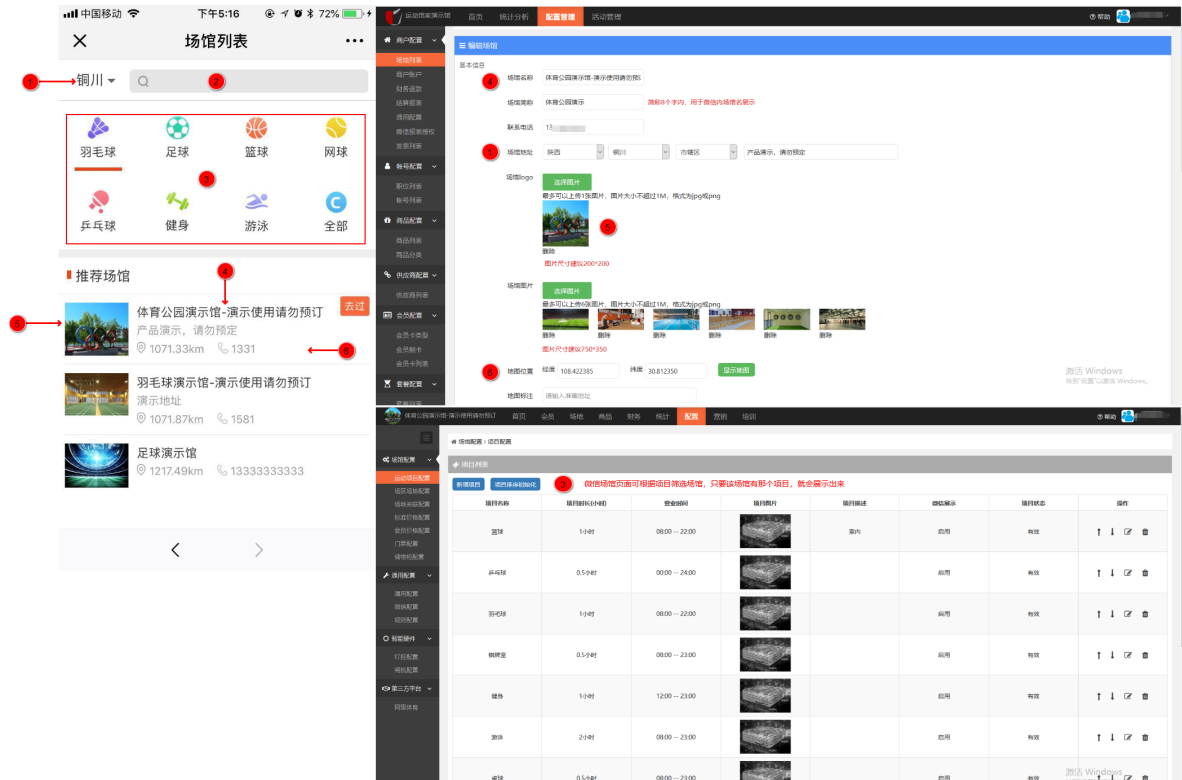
中国移动 下午5:16 72%

场馆列表

1 铜川 2

羽毛球 足球 篮球 网球
3
乒乓球 健身 游泳 全部

推荐场馆 4

5 体育公园演示馆-演示使用请勿预订 去过
产品演示，请勿预定
1071.33km 1331 6

羽毛球演示馆-演示使用请勿预订
演示地址
1071.87km 1581

足球演示馆
1217.49km 13333333333

运动馆家演示馆 首页 统计分析 配置管理 活动管理 帮助

商户配置
场馆列表
商户账户
财务提款
结算报表
通用配置
微信服务授权
发票列表
帐号配置
职位列表
帐号列表
商品配置
商品列表
商品分类
供应商配置
供应商列表
会员配置
会员卡类型
会员制卡
会员卡列表
客套配置

编辑场馆
基本信息
4 场馆名称 体育公园演示馆-演示使用请勿预
场馆简称 体育公园演示 简称8个字内，用于微信内场馆名展示
联系电话 13
1 场馆地址 陕西 铜川 市辖区 产品演示，请勿预定
场馆logo 选择图片
最多可以上传1张图片，图片大小不超过1M，格式为jpg或png
5
删除
图片尺寸建议200*200
场馆图片 选择图片
最多可以上传6张图片，图片大小不超过1M，格式为jpg或png
删除 删除 删除 删除 删除 删除
图片尺寸建议750*350
6 地图位置 经度 108.422385 纬度 30.812350 显示地图
地图标注 请输入详细地址
激活 Windows
转到"设置"以激活 Windows。

体育公园演示馆-演示使用请勿预订 首页 会员 场地 商品 财务 统计 配置 营销 培训 帮助

场馆配置
运动项目配置
场地场配置
场地类配置
场次价格配置
会员价格配置
门票配置
储物柜配置
通用配置
通用配置
推销配置
短信配置
智能硬件
灯控配置
闸机配置
第三方平台
阿里体育

场馆配置 > 项目配置
项目列表
新增项目 项目排序初始化 3 微信场馆页面可根据项目筛选场馆，只要该场馆有那个项目，就会展示出来

| 项目名称 | 项目时长(小时) | 营业时间 | 项目图片 | 项目描述 | 微信展示 | 项目状态 | 操作 |
|---|---|---|---|---|---|---|---|
| 篮球 | 1小时 | 08:00 -- 22:00 | | 室内 | 启用 | 有效 | |
| 乒乓球 | 0.5小时 | 00:00 -- 24:00 | | | 启用 | 有效 | |
| 羽毛球 | 1小时 | 08:00 -- 23:00 | | | 启用 | 有效 | |
| 棋牌室 | 0.5小时 | 08:00 -- 23:00 | | | 启用 | 有效 | |
| 健身 | 1小时 | 12:00 -- 23:00 | | | 启用 | 有效 | |
| 游泳 | 2小时 | 08:00 -- 23:00 | | | 启用 | 有效 | |
| 桌球 | 0.5小时 | 08:00 -- 23:00 | | | 启用 | 有效 | |

激活 Windows